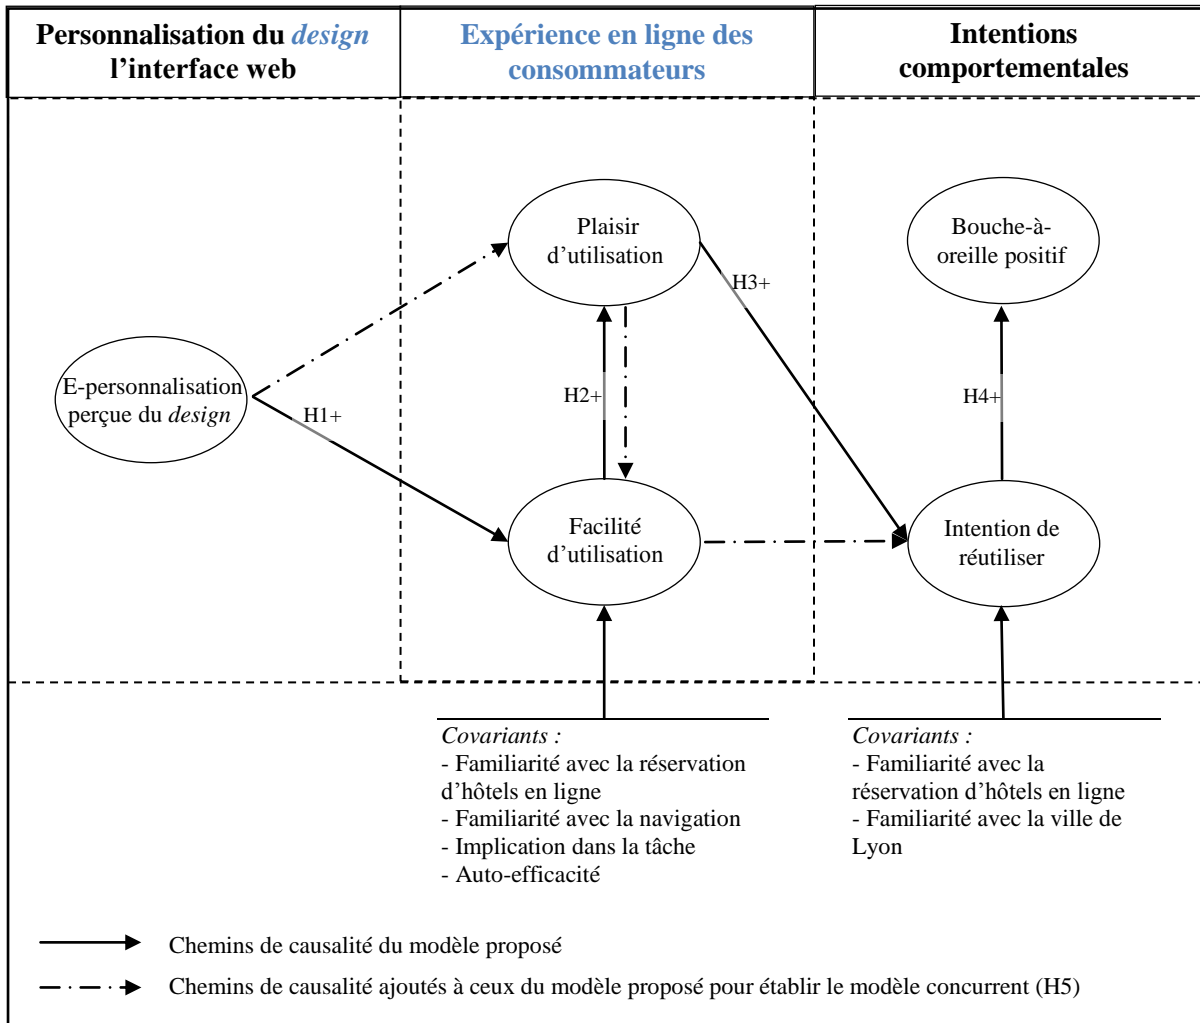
Personnalisation du *design* l'interface web

Expérience en ligne des consommateurs

Intentions comportementales

Plaisir d'utilisation

Bouche-à-oreille positif

H3+

E-personnalisation perçue du *design*

H1+

H2+

H4+

Facilité d'utilisation

Intention de réutiliser

*Covariants :*
- Familiarité avec la réservation d'hôtels en ligne
- Familiarité avec la navigation
- Implication dans la tâche
- Auto-efficacité

*Covariants :*
- Familiarité avec la réservation d'hôtels en ligne
- Familiarité avec la ville de Lyon

Chemins de causalité du modèle proposé

Chemins de causalité ajoutés à ceux du modèle proposé pour établir le modèle concurrent (H5)